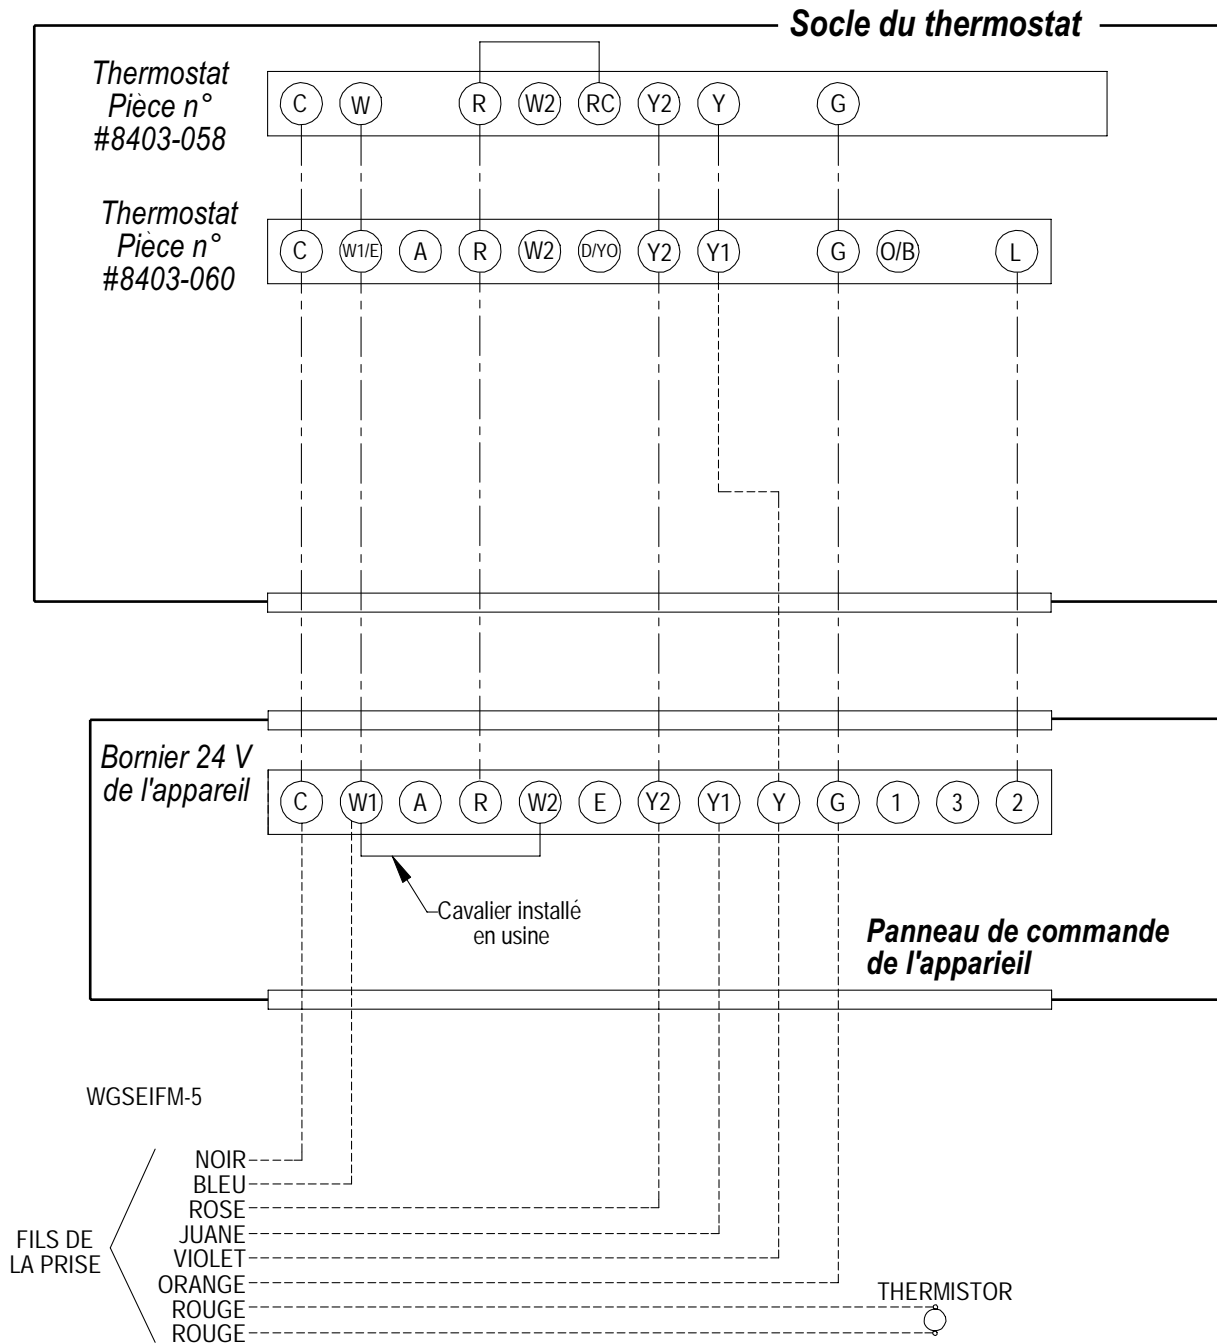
Socle du thermostat

Thermostat Pièce n° #8403-058

C W R W2 RC Y2 Y G

Thermostat Pièce n° #8403-060

C W1/E A R W2 D/YO Y2 Y1 G O/B L

Bornier 24 V de l'appareil

C W1 A R W2 E Y2 Y1 Y G 1 3 2

Cavalier installé en usine

Panneau de commande de l'apparieil

WGSEIFM-5

FILS DE LA PRISE

NOIR
BLEU
ROSE
JUANE
VIOLET
ORANGE
ROUGE
ROUGE

THERMISTOR